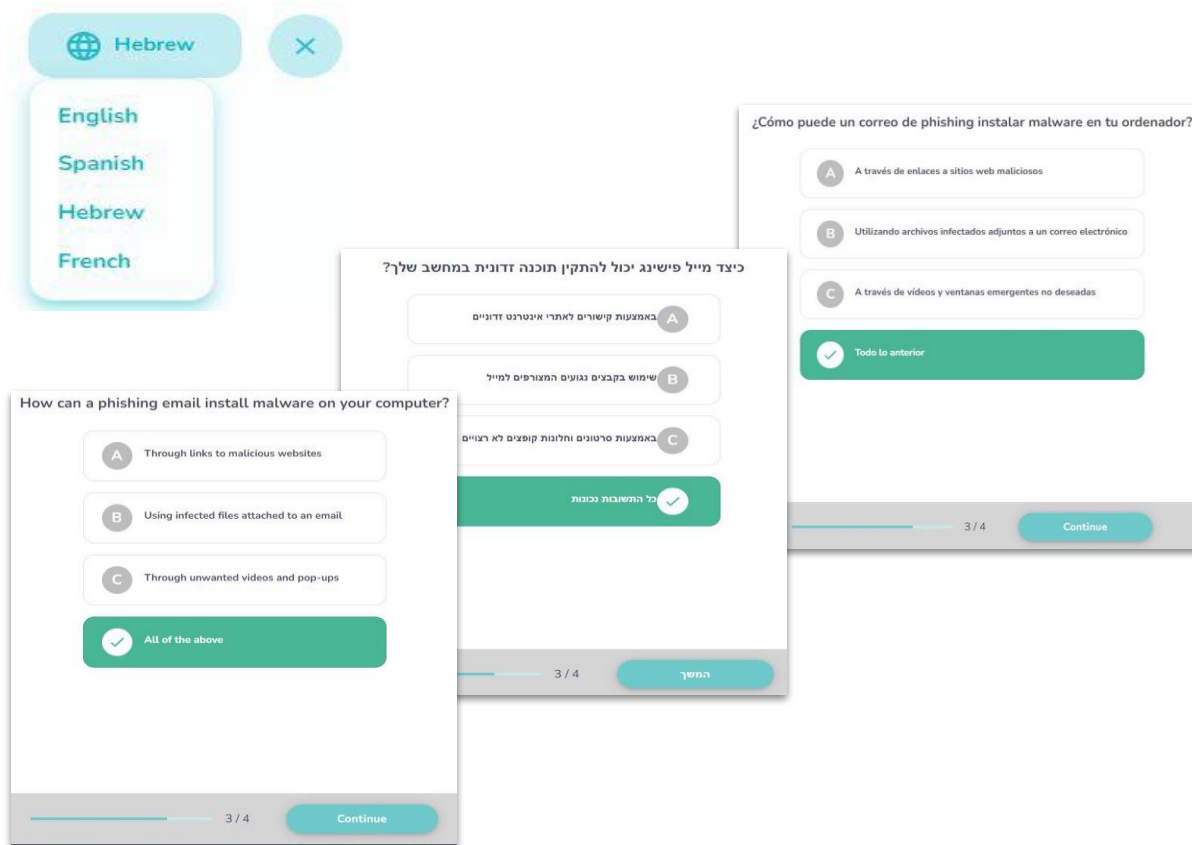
Hebrew

English
Spanish
Hebrew
French

¿Cómo puede un correo de phishing instalar malware en tu ordenador?

A A través de enlaces a sitios web maliciosos

B Utilizando archivos infectados adjuntos a un correo electrónico

C A través de vídeos y ventanas emergentes no deseadas

Todo lo anterior

3 / 4 Continue

כיצד מייל פישינג יכול להתקין תוכנה זדונית במחשב שלך?

A באמצעות קישורים לאתרי אינטרנט זדוניים

B שימוש בקבצים נגועים המצורפים למייל

C באמצעות סרטונים וחלונות קופצים לא רצויים

כל התשובות נכונות

3 / 4 המשך

How can a phishing email install malware on your computer?

A Through links to malicious websites

B Using infected files attached to an email

C Through unwanted videos and pop-ups

All of the above

3 / 4 Continue